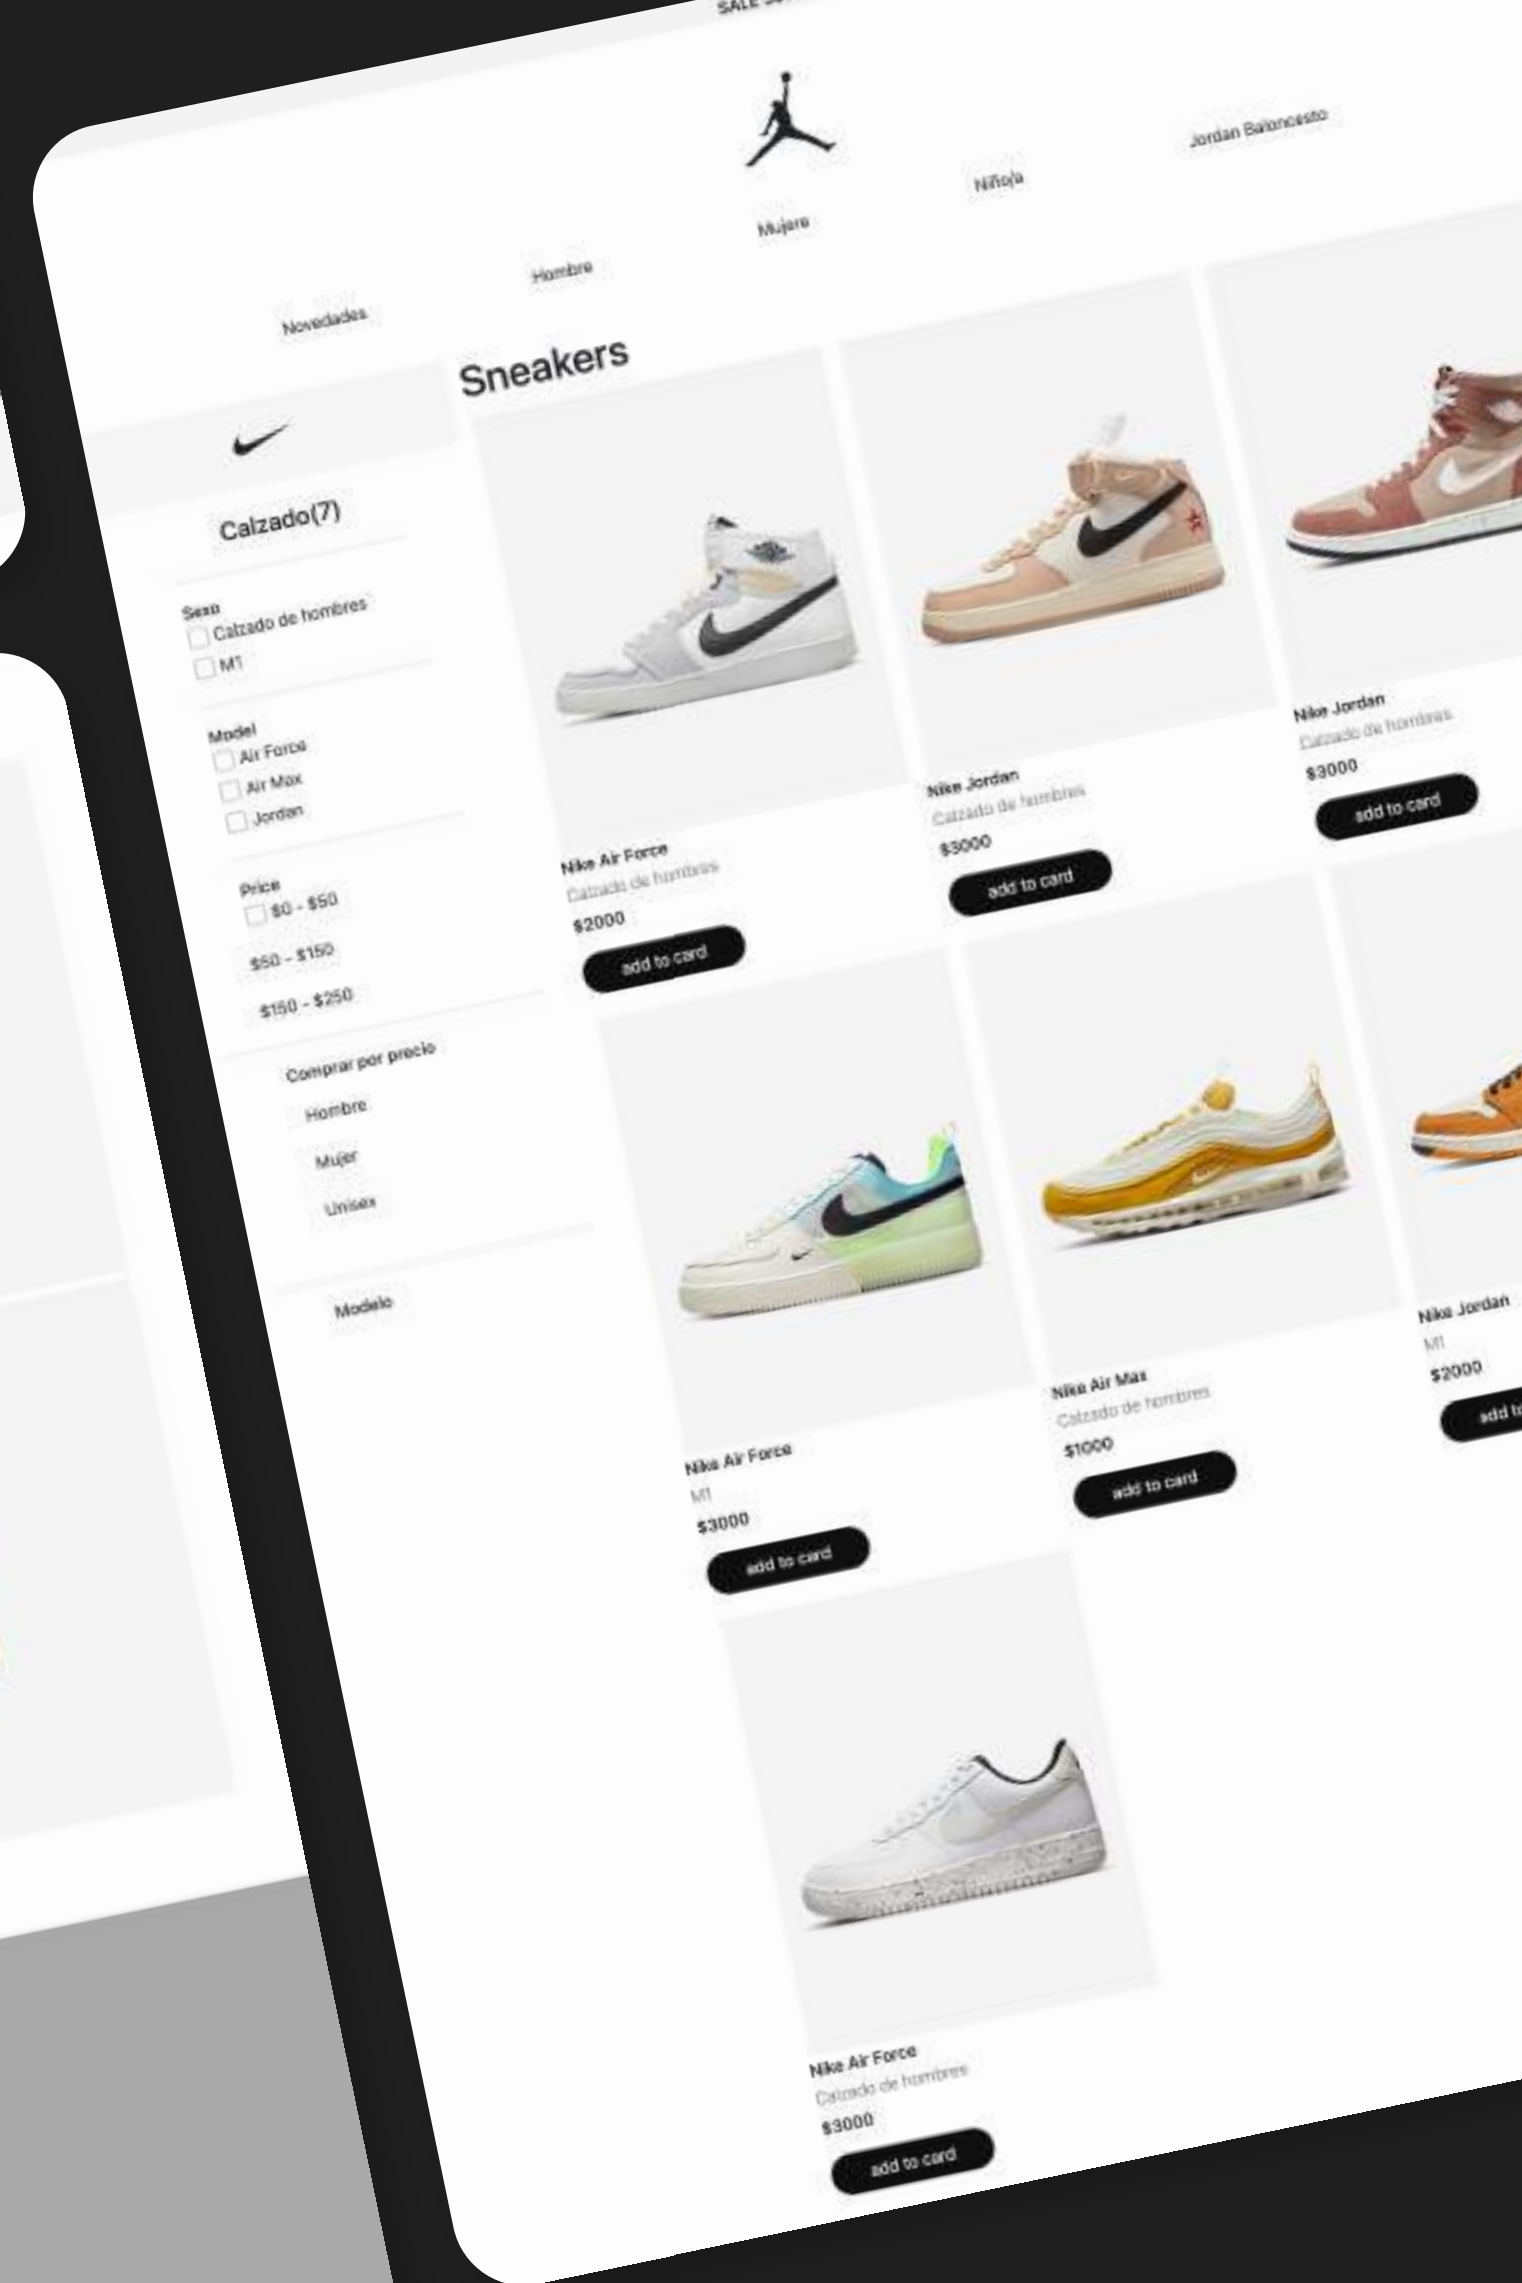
SALE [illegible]

Novedades Hombre Mujere Niño/a Jordan Baloncesto

Sneakers

Calzado(7)

Sexo
Calzado de hombres
M1

Model
Air Force
Air Max
Jordan

Price
\$0 - \$50
\$50 - \$150
\$150 - \$250

Comprar por precio
Hombre
Mujer
Unisex

Modelo

Nike Air Force
Calzado de hombres
\$2000
add to card

Nike Jordan
Calzado de hombres
\$3000
add to card

Nike Jordan
Calzado de hombres
\$3000
add to card

Nike Air Force
M1
\$3000
add to card

Nike Air Max
Calzado de hombres
\$1000
add to card

Nike Jordan
M1
\$2000
add to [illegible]

Nike Air Force
Calzado de hombres
\$3000
add to card